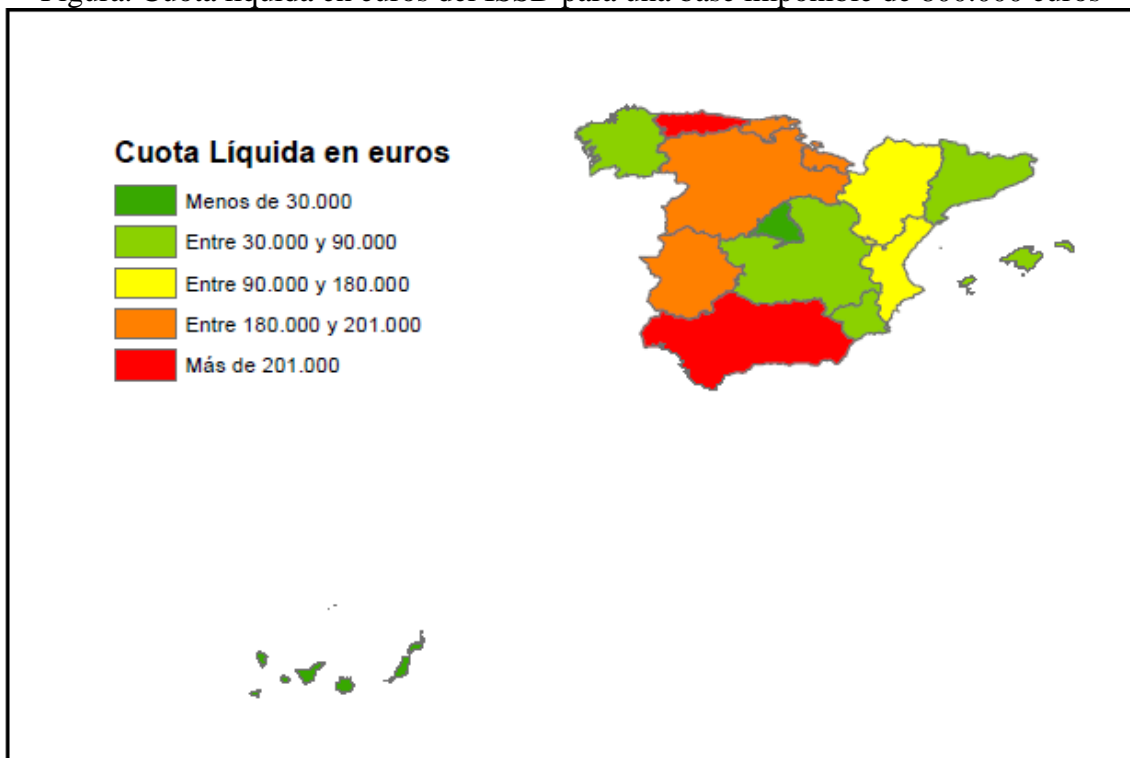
Figura. Cuota líquida en euros del ISSD para una base imponible de 800.000 euros

Cuota Líquida en euros

Menos de 30.000
Entre 30.000 y 90.000
Entre 90.000 y 180.000
Entre 180.000 y 201.000
Más de 201.000